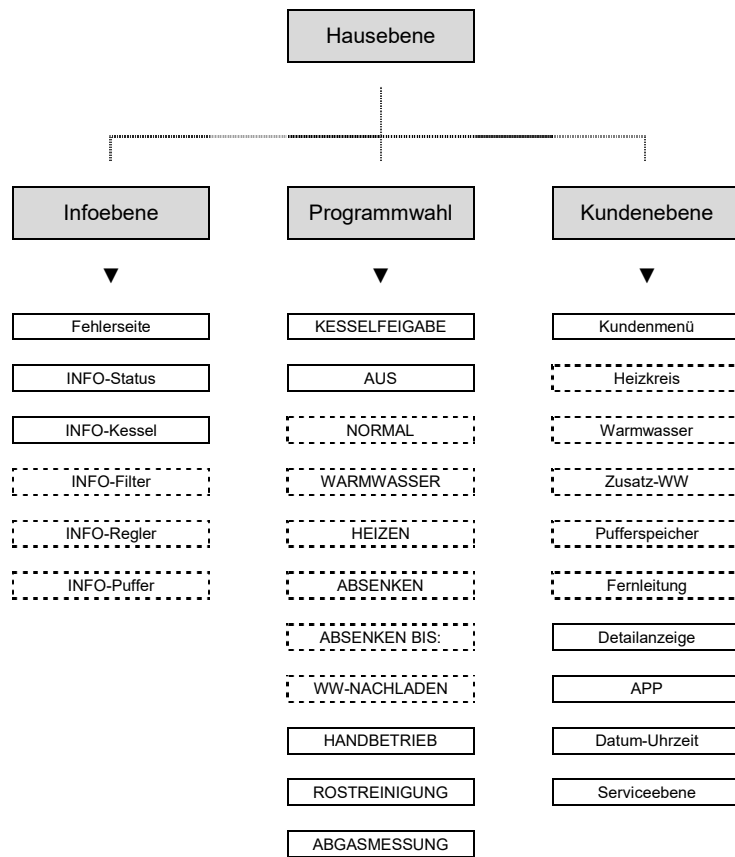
Hausebene

Infoebene

▼

Fehlerseite

INFO-Status

INFO-Kessel

INFO-Filter

INFO-Regler

INFO-Puffer

Programmwahl

▼

KESSELFEIGABE

AUS

NORMAL

WARMWASSER

HEIZEN

ABSENKEN

ABSENKEN BIS:

WW-NACHLADEN

HANDBETRIEB

ROSTREINIGUNG

ABGASMESSUNG

Kundenebene

▼

Kundenmenü

Heizkreis

Warmwasser

Zusatz-WW

Pufferspeicher

Fernleitung

Detailanzeige

APP

Datum-Uhrzeit

Serviceebene